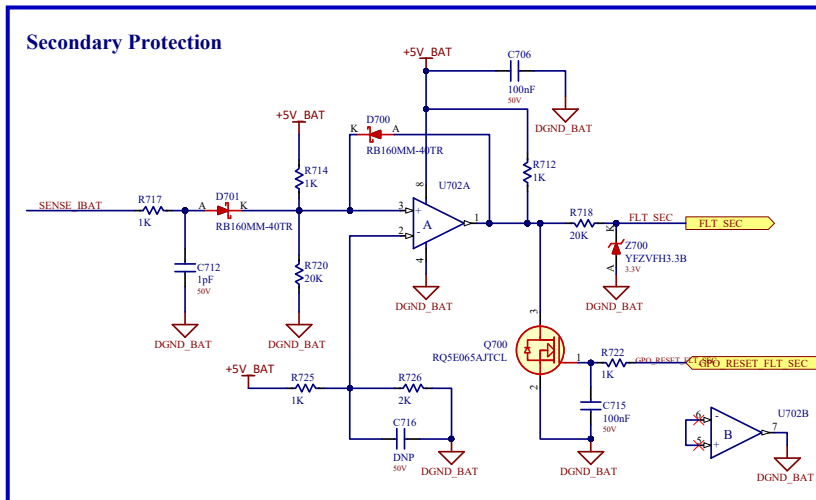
Secondary Protection

+5V_BAT
C706
100nF
50V
DGND_BAT

+5V_BAT
D700
K A
RB160MM-40TR

R714
1K

R712
1K

8
U702A
3 +
A
2 -
4
1

SENSE_IBAT
R717
1K
D701
A K
RB160MM-40TR

C712
1pF
50V
DGND_BAT

R720
20K
DGND_BAT

DGND_BAT

R718
20K
FLT_SEC
FLT_SEC
K
Z700
YFZVFH3.3B
A
3.3V
DGND_BAT

3
Q700
RQ5E065AJTCL
1
2
R722
1K
GPO_RESET_FLT_SEC
GPO_RESET_FLT_SEC

C715
100nF
50V
DGND_BAT

+5V_BAT
R725
1K
R726
2K
C716
DNP
50V
DGND_BAT

U702B
6 -
5 +
B
7
DGND_BAT